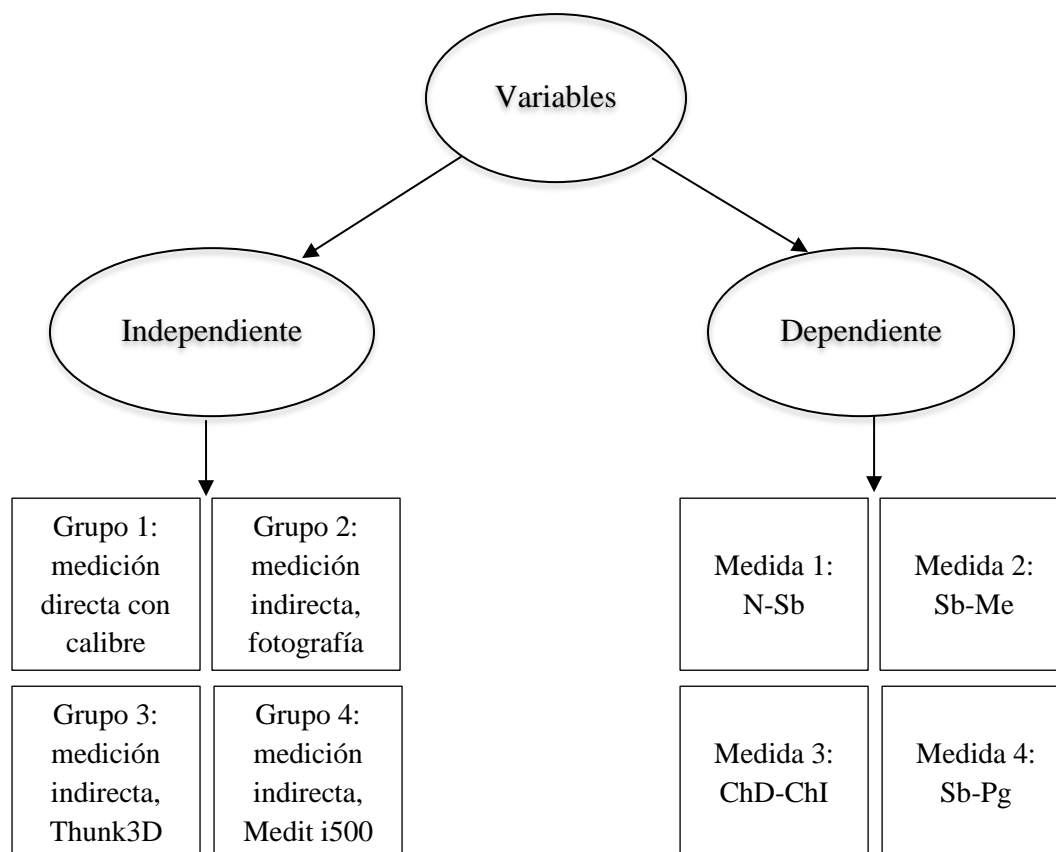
Variables

Independiente

Dependiente

Grupo 1: medición directa con calibre

Grupo 2: medición indirecta, fotografía

Grupo 3: medición indirecta, Thunk3D

Grupo 4: medición indirecta, Medit i500

Medida 1: N-Sb

Medida 2: Sb-Me

Medida 3: ChD-ChI

Medida 4: Sb-Pg